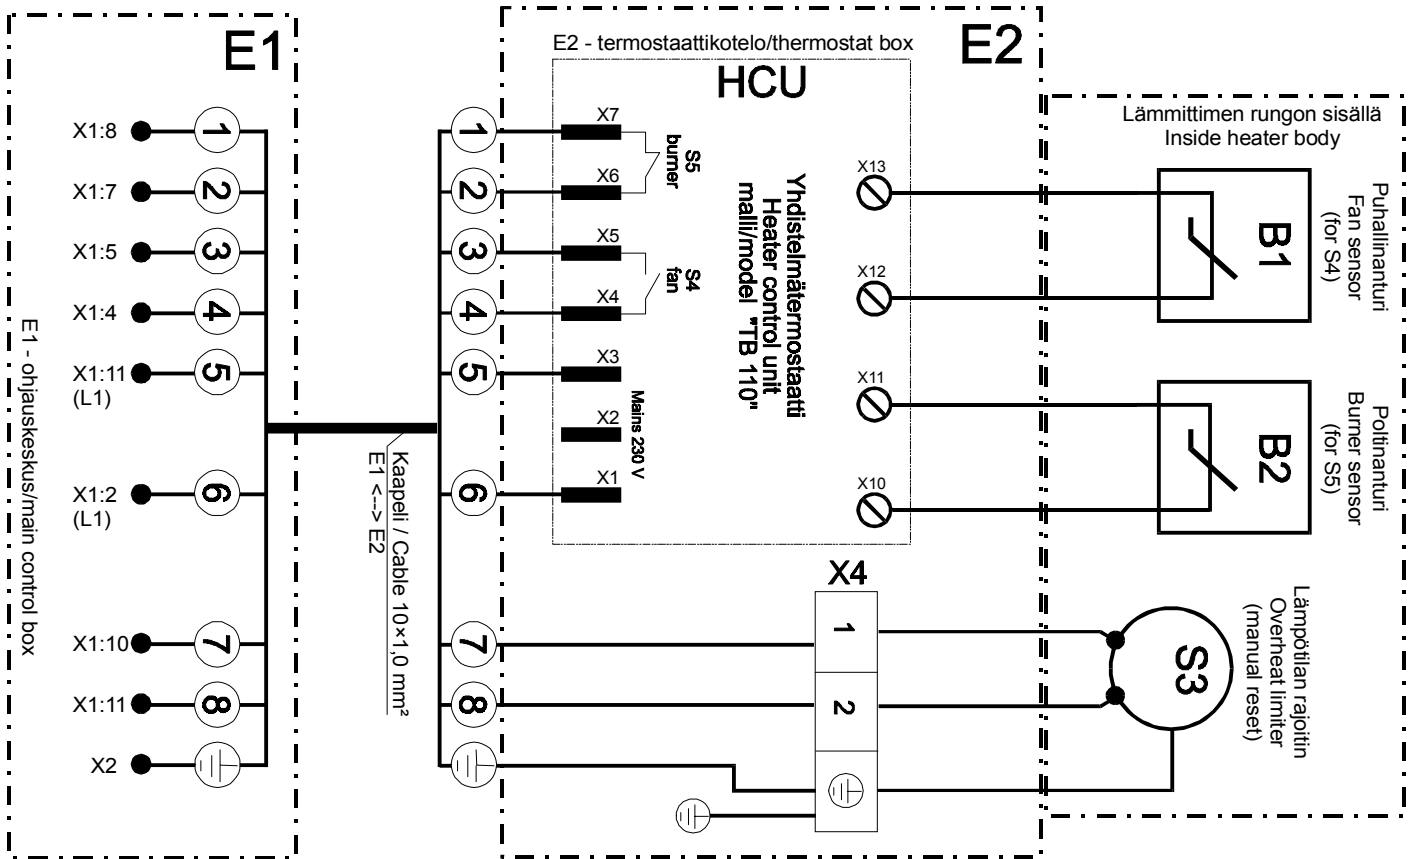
E1

X1:8
X1:7
X1:5
X1:4
X1:11 (L1)
X1:2 (L1)
X1:10
X1:11
X2

1
2
3
4
5
6
7
8

E1 - ohjauskeskus/main control box

Kaapeli / Cable 10×1,0 mm²
E1 <--> E2

E2 - termostaattikotelo/thermostat box

E2

HCU

1
2
3
4
5
6
7
8

X7
X6
S5 burner
X5
X4
S4 fan
X3
X2
Mains 230 V
X1

Yhdistelmätermostaatti
Heater control unit
malli/model "TB 110"

X13
X12
X11
X10

X4
1
2

Lämmittimen rungon sisällä
Inside heater body

B1
Puhallinanturi
Fan sensor
(for S4)

B2
Poltinanturi
Burner sensor
(for S5)

S3
Lämpötilan rajoitin
Overheat limiter
(manual reset)